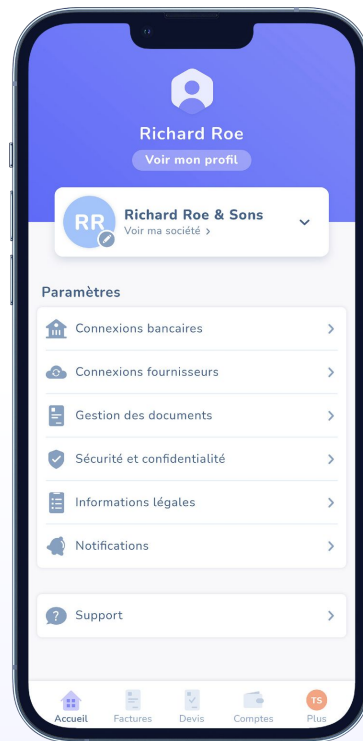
Richard Roe

Voir mon profil

RR

Richard Roe & Sons

Voir ma société >

Paramètres

Connexions bancaires

Connexions fournisseurs

Gestion des documents

Sécurité et confidentialité

Informations légales

Notifications

Support

Accueil

Factures

Devis

Comptes

TS

Plus